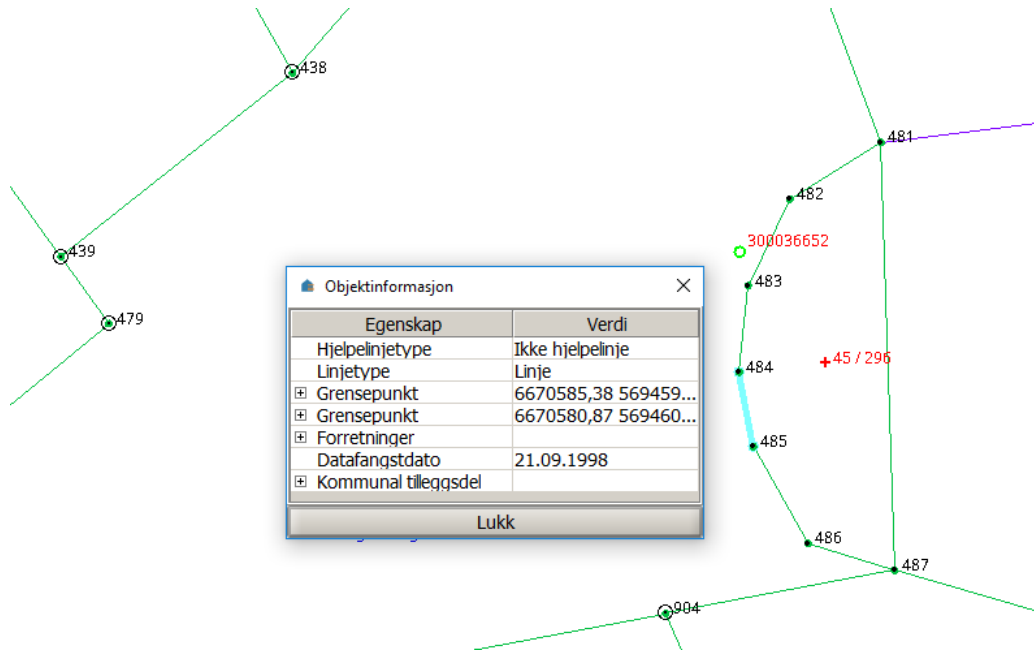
438

439

479

481

482

300036652

483

484

45 / 296

485

486

487

904

Objektinformasjon

| Egenskap | Verdi |
|---|---|
| Hjelpelinjetype | Ikke hjelpelinje |
| Linjetype | Linje |
| ⊞ Grensepunkt | 6670585,38 569459... |
| ⊞ Grensepunkt | 6670580,87 569460... |
| ⊞ Forretninger | |
| Datafangstdato | 21.09.1998 |
| ⊞ Kommunal tilleggsdel | |

Lukk